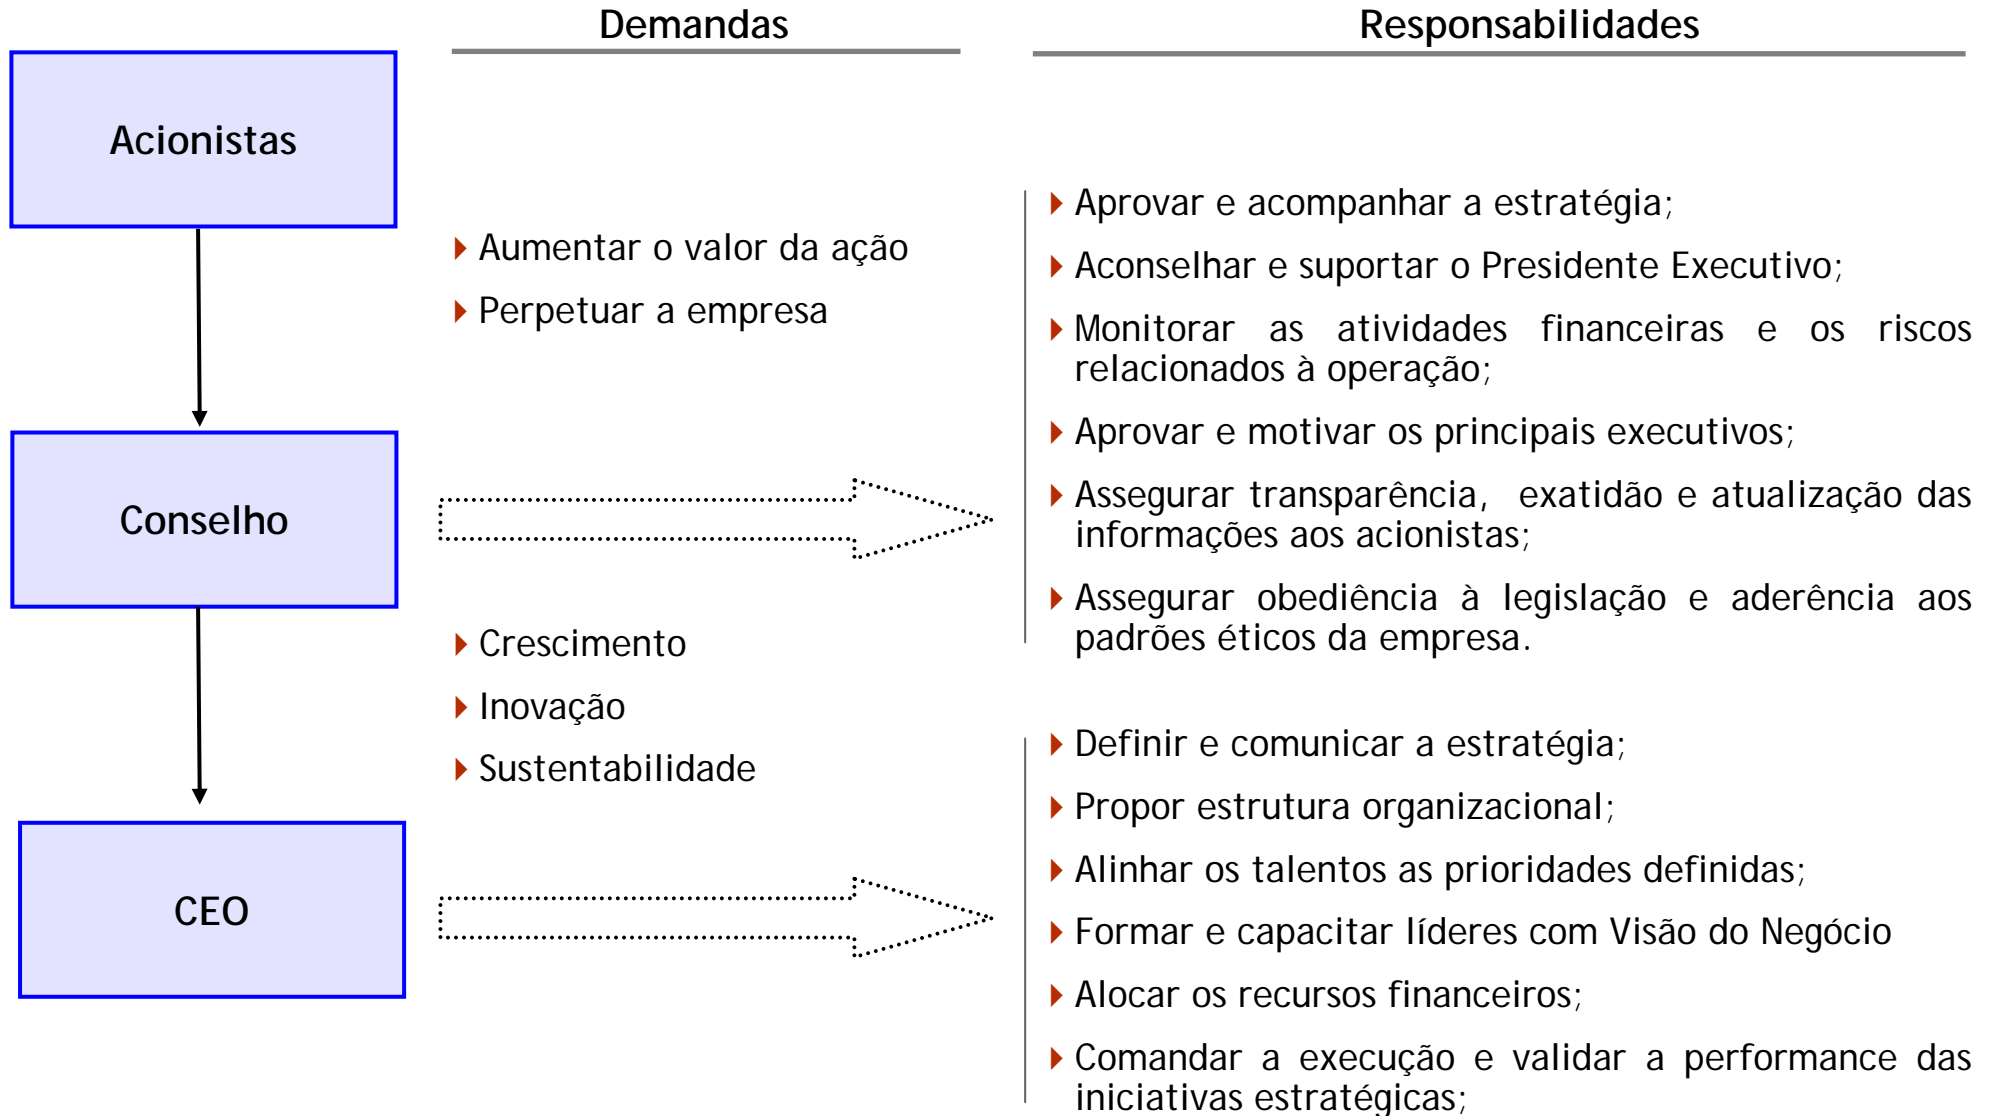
Demandas

Responsabilidades

Acionistas

Aumentar o valor da ação

Perpetuar a empresa

Aprovar e acompanhar a estratégia;

Aconselhar e suportar o Presidente Executivo;

Monitorar as atividades financeiras e os riscos relacionados à operação;

Aprovar e motivar os principais executivos;

Assegurar transparência, exatidão e atualização das informações aos acionistas;

Assegurar obediência à legislação e aderência aos padrões éticos da empresa.

Conselho

Crescimento

Inovação

Sustentabilidade

Definir e comunicar a estratégia;

Propor estrutura organizacional;

Alinhar os talentos as prioridades definidas;

Formar e capacitar líderes com Visão do Negócio

Alocar os recursos financeiros;

Comandar a execução e validar a performance das iniciativas estratégicas;

CEO